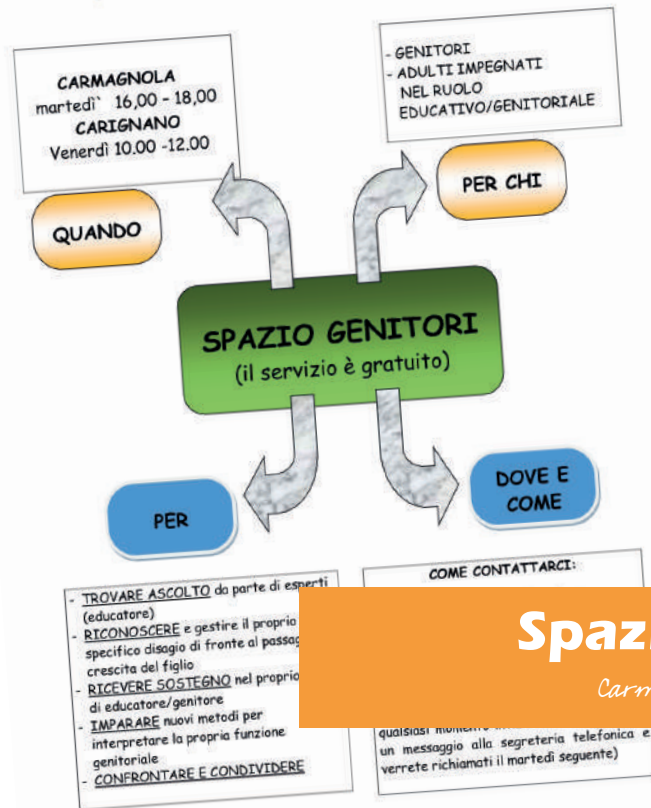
CARMAGNOLA
martedì 16,00 - 18,00
CARIGNANO
Venerdì 10.00 -12.00

QUANDO

- GENITORI
- ADULTI IMPEGNATI NEL RUOLO EDUCATIVO/GENITORIALE

PER CHI

SPAZIO GENITORI
(il servizio è gratuito)

PER

DOVE E COME

- TROVARE ASCOLTO da parte di esperti (educatore)
- RICONOSCERE e gestire il proprio specifico disagio di fronte al passag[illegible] crescita del figlio
- RICEVERE SOSTEGNO nel proprio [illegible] di educatore/genitore
- IMPARARE nuovi metodi per interpretare la propria funzione genitoriale
- CONFRONTARE E CONDIVIDERE

COME CONTATTARCI:

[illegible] qualsiasi momento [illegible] un messaggio alla segreteria telefonica e verrete richiamati il martedì seguente)

Spaz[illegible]

Carm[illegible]